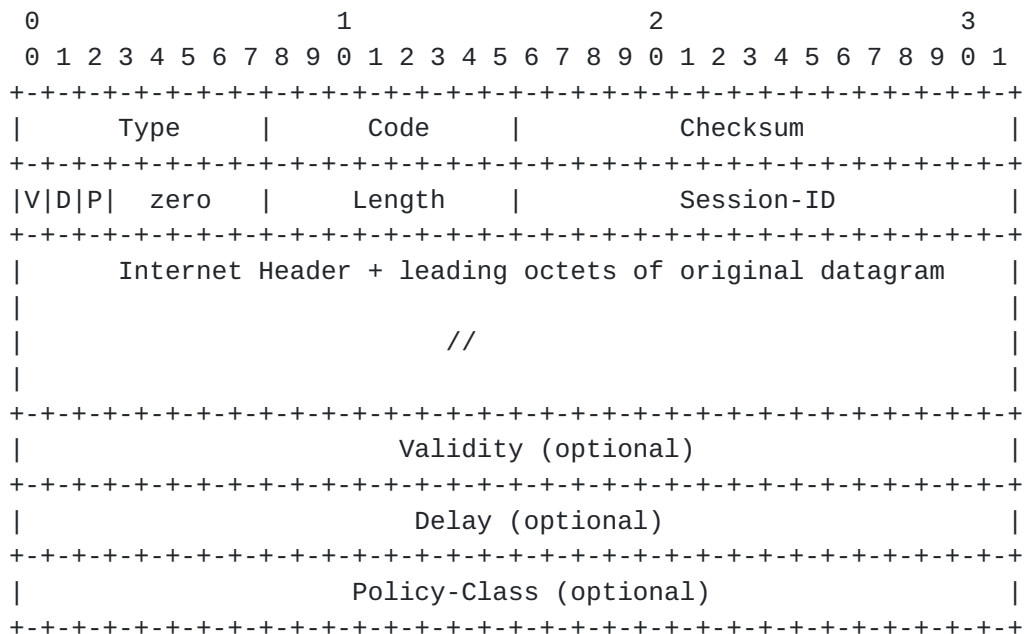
0                   1                   2                   3
 0 1 2 3 4 5 6 7 8 9 0 1 2 3 4 5 6 7 8 9 0 1 2 3 4 5 6 7 8 9 0 1
+-+-+-+-+-+-+-+-+-+-+-+-+-+-+-+-+-+-+-+-+-+-+-+-+-+-+-+-+-+-+-+-+
|     Type      |     Code      |          Checksum             |
+-+-+-+-+-+-+-+-+-+-+-+-+-+-+-+-+-+-+-+-+-+-+-+-+-+-+-+-+-+-+-+-+
|V|D|P|  zero   |    Length     |          Session-ID           |
+-+-+-+-+-+-+-+-+-+-+-+-+-+-+-+-+-+-+-+-+-+-+-+-+-+-+-+-+-+-+-+-+
|     Internet Header + leading octets of original datagram     |
|                                                               |
|                               //                              |
|                                                               |
+-+-+-+-+-+-+-+-+-+-+-+-+-+-+-+-+-+-+-+-+-+-+-+-+-+-+-+-+-+-+-+-+
|                     Validity (optional)                       |
+-+-+-+-+-+-+-+-+-+-+-+-+-+-+-+-+-+-+-+-+-+-+-+-+-+-+-+-+-+-+-+-+
|                       Delay (optional)                        |
+-+-+-+-+-+-+-+-+-+-+-+-+-+-+-+-+-+-+-+-+-+-+-+-+-+-+-+-+-+-+-+-+
|                   Policy-Class (optional)                     |
+-+-+-+-+-+-+-+-+-+-+-+-+-+-+-+-+-+-+-+-+-+-+-+-+-+-+-+-+-+-+-+-+